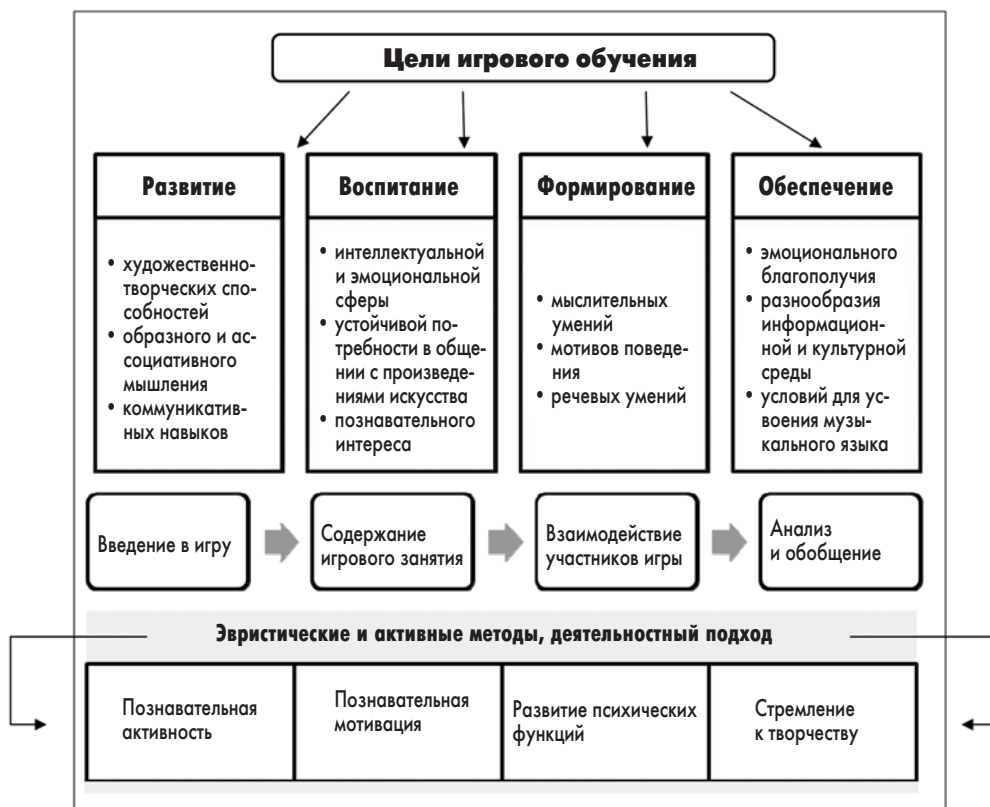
Цели игрового обучения

Развитие

• художественно-творческих способностей
• образного и ассоциативного мышления
• коммуникативных навыков

Воспитание

• интеллектуальной и эмоциональной сферы
• устойчивой потребности в общении с произведениями искусства
• познавательного интереса

Формирование

• мыслительных умений
• мотивов поведения
• речевых умений

Обеспечение

• эмоционального благополучия
• разнообразия информационной и культурной среды
• условий для усвоения музыкального языка

Введение в игру

Содержание игрового занятия

Взаимодействие участников игры

Анализ и обобщение

Эвристические и активные методы, деятельностный подход

| Познавательная активность | Познавательная мотивация | Развитие психических функций | Стремление к творчеству |
|---|---|---|---|